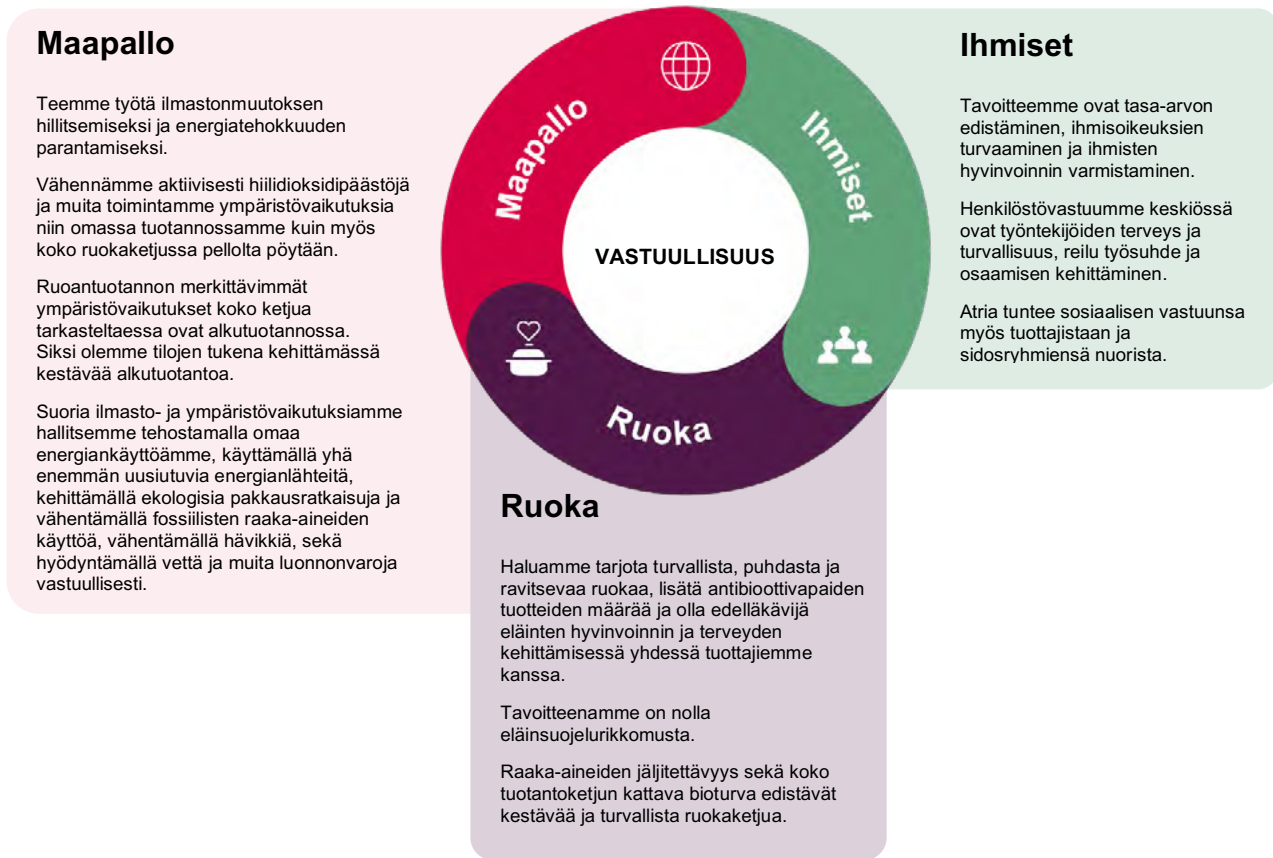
Maapallo

Teemme työtä ilmastonmuutoksen hillitsemiseksi ja energiatehokkuuden parantamiseksi.

Vähennämme aktiivisesti hiilidioksidipäästöjä ja muita toimintamme ympäristövaikutuksia niin omassa tuotannossamme kuin myös koko ruokaketjussa pellolta pöytään.

Ruoantuotannon merkittävimmät ympäristövaikutukset koko ketjua tarkasteltaessa ovat alkutuotannossa. Siksi olemme tilojen tukena kehittämässä kestävää alkutuotantoa.

Suoria ilmasto- ja ympäristövaikutuksiamme hallitsemme tehostamalla omaa energiankäyttöämme, käyttämällä yhä enemmän uusiutuvia energianlähteitä, kehittämällä ekologisia pakkausratkaisuja ja vähentämällä fossiilisten raaka-aineiden käyttöä, vähentämällä hävikkiä, sekä hyödyntämällä vettä ja muita luonnonvaroja vastuullisesti.

Maapallo

Ihmiset

VASTUULLISUUS

Ruoka

Ihmiset

Tavoitteemme ovat tasa-arvon edistäminen, ihmisoikeuksien turvaaminen ja ihmisten hyvinvoinnin varmistaminen.

Henkilöstövastuumme keskiössä ovat työntekijöiden terveys ja turvallisuus, reilu työsuhde ja osaamisen kehittäminen.

Atria tuntee sosiaalisen vastuunsa myös tuottajistaan ja sidosryhmiensä nuorista.

Ruoka

Haluamme tarjota turvallista, puhdasta ja ravitsevaa ruokaa, lisätä antibioottivapaiden tuotteiden määrää ja olla edelläkävijä eläinten hyvinvoinnin ja terveyden kehittämisessä yhdessä tuottajiemme kanssa.

Tavoitteenamme on nolla eläinsuojelurikkomusta.

Raaka-aineiden jäljitettävyys sekä koko tuotantoketjun kattava bioturva edistävät kestävää ja turvallista ruokaketjua.